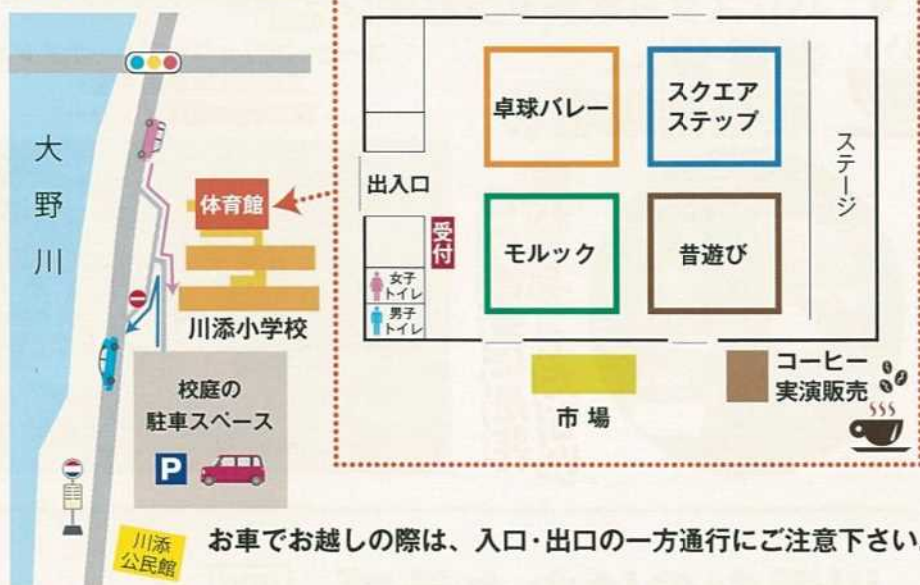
大野川

体育館

川添小学校

校庭の
駐車スペース

P

川添
公民館

出入口

受付

女子
トイレ

男子
トイレ

卓球バレー

スクエア
ステップ

モルック

昔遊び

ステージ

市場

コーヒー
実演販売

お車でお越しの際は、入口・出口の一方通行にご注意下さい。